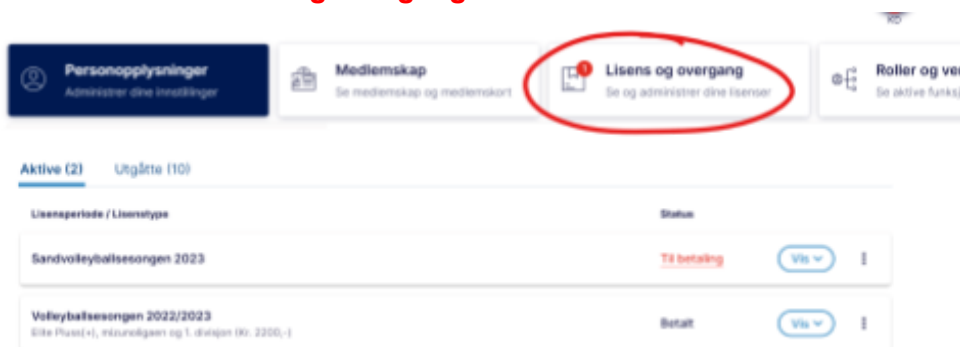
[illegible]

Personopplysninger
Administrer dine innstillinger

Medlemskap
Se medlemskap og medlemskort

1
Lisens og overgang
Se og administrer dine lisenser

Roller og ve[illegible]
Se aktive funks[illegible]

Aktive (2) Utgåtte (10)

| Lisensperiode / Lisenstype | Status | |
|---|---|---|
| Sandvolleyballsesongen 2023 | Til betaling | Vis |
| Volleyballsesongen 2022/2023<br>Elite Pluss(+), mizunoligaen og 1. divisjon (Kr. 2200,-) | Betalt | Vis |